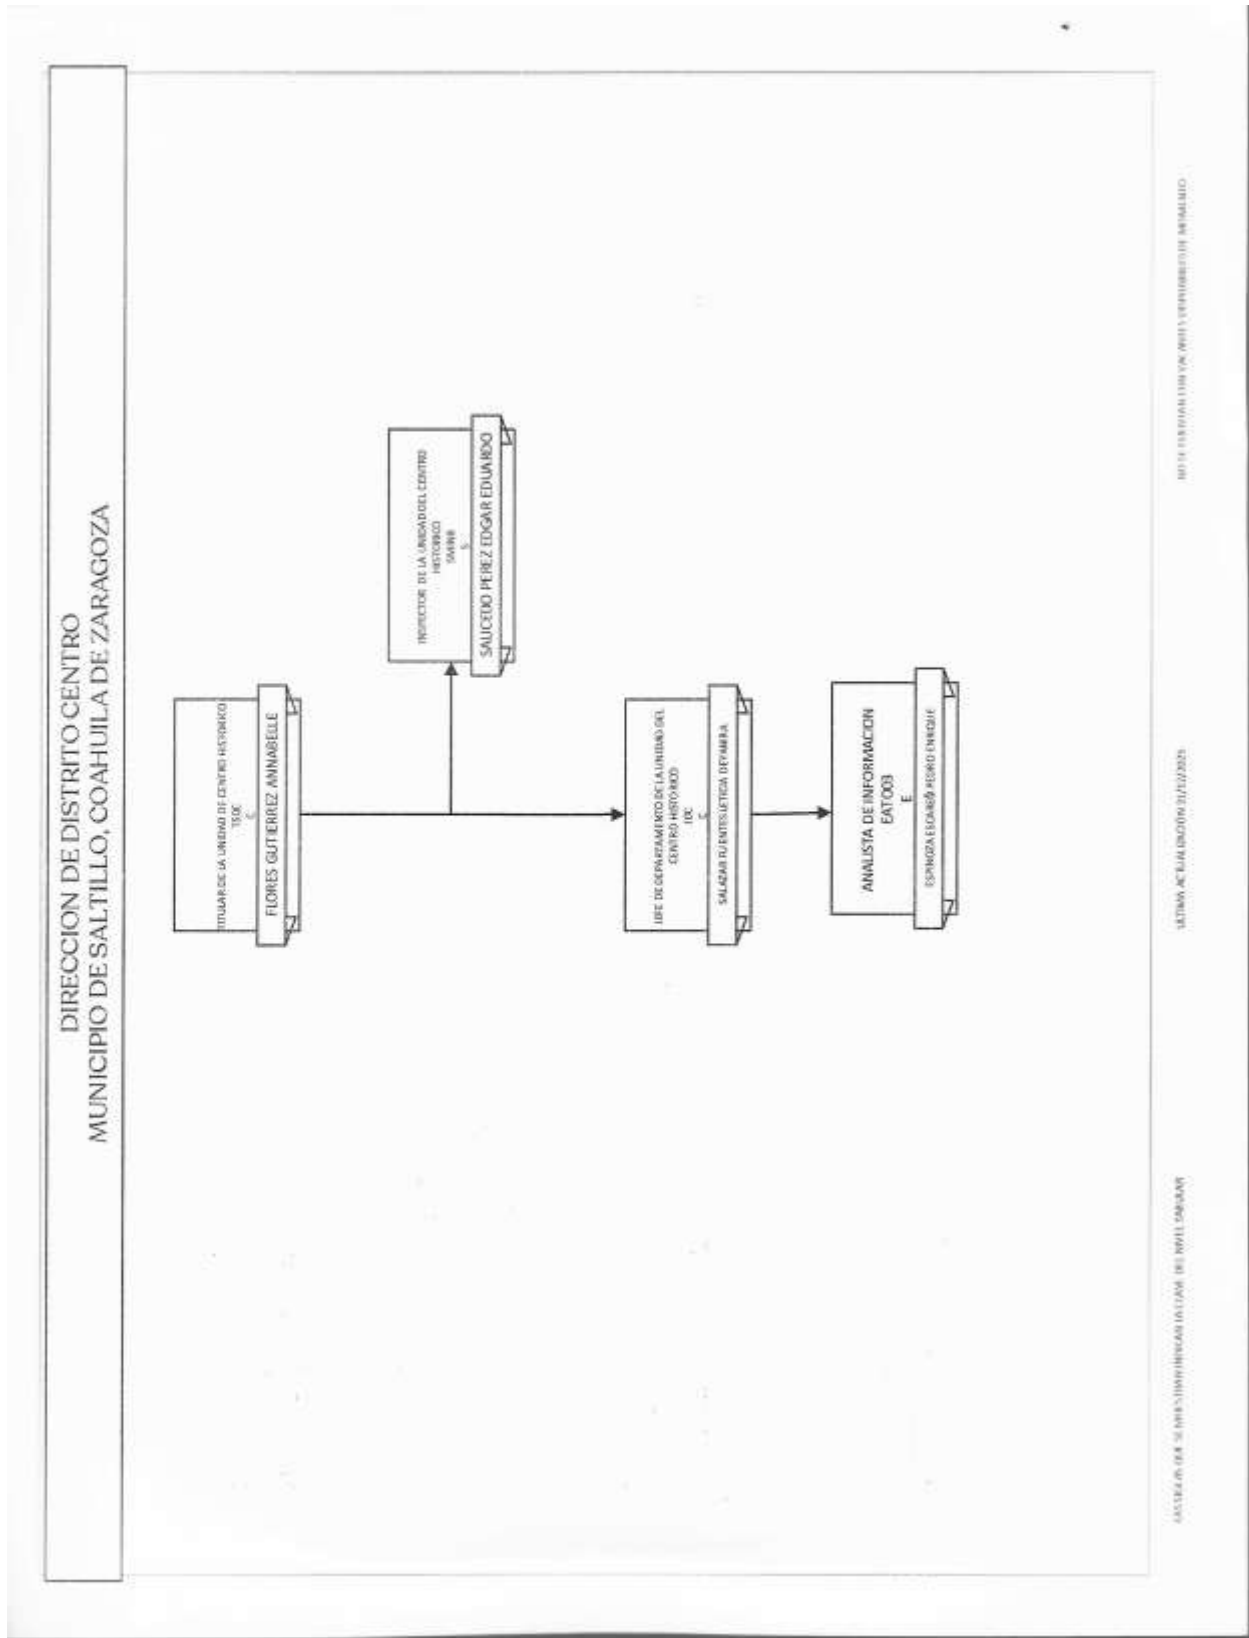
DIRECCION DE DISTRITO CENTRO
MUNICIPIO DE SALTILLO, COAHUILA DE ZARAGOZA

TITULAR DE LA UNIDAD DE CENTRO HISTORICO
TSDC
C
FLORES GUTIERREZ ANNABELLE

INSPECTOR DE LA UNIDAD DEL CENTRO HISTORICO
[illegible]
S
SAUCEDO PEREZ EDGAR EDUARDO

JEFE DE DEPARTAMENTO DE LA UNIDAD DEL CENTRO HISTORICO
JDC
C
SALAZAR FUENTES LETICIA DEYANIRA

ANALISTA DE INFORMACION
EAT003
E
ESPINOZA ESCOBEDO PEDRO ENRIQUE

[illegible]

ULTIMA ACTUALIZACION 21/12/2021

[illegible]